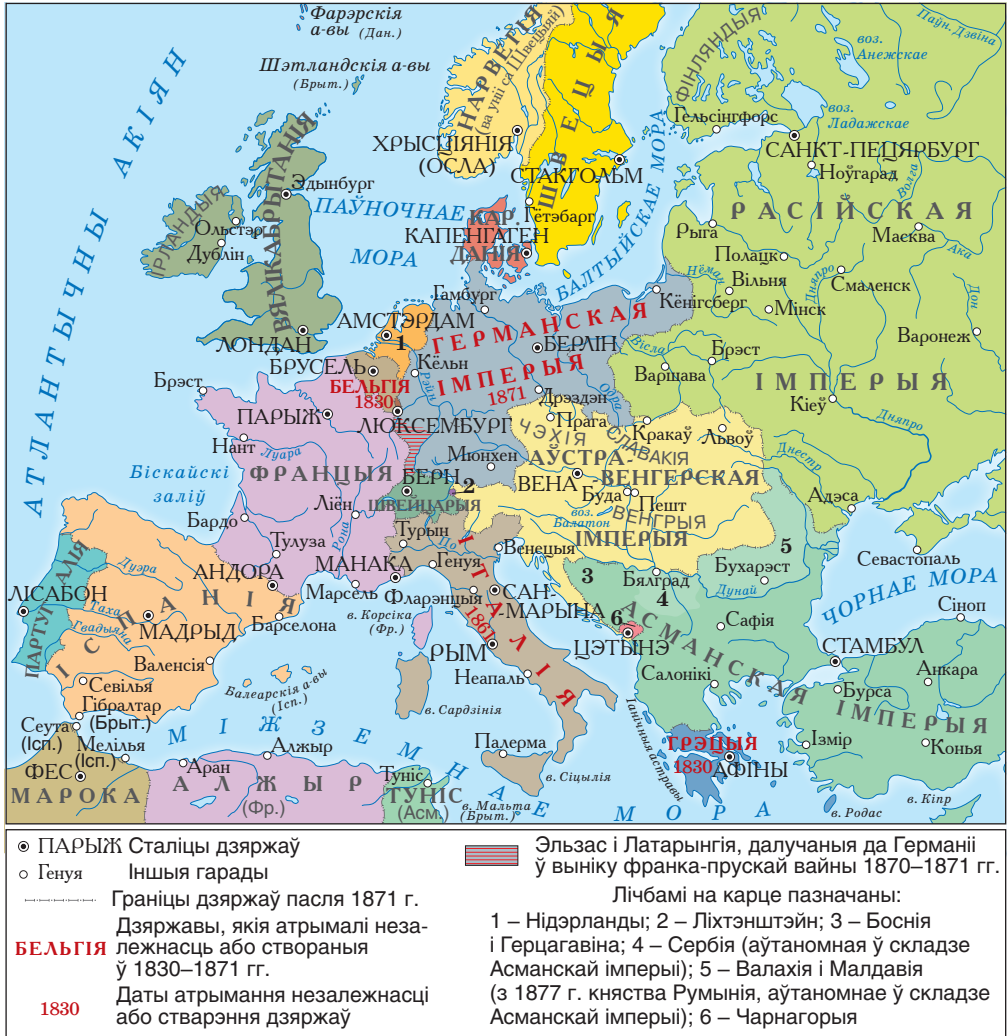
Фарэрскія а-вы (Дан.)
Шэтландскія а-вы (Брыт.)
АТЛАНТЫЧНЫ АКІЯН
НАРВЕГІЯ (ва уніі са Швецыяй)
ШВЕЦЫЯ
ФІНЛЯНДЫЯ
воз. Анежскае
Паўн. Дзвіна
Гельсінгфорс
САНКТ-ПЕЦЯРБУРГ
воз. Ладажскае
Ноўгарад
Волга
ХРЫСЦІЯНІЯ (ОСЛА)
СТАКГОЛЬМ
ВЯЛІКАБРЫТАНІЯ
Эдынбург
ІРЛАНДЫЯ
Ольстар
Дублін
ПАЎНОЧНАЕ МОРА
КАРАЛ.
Гётэбарг
КАПЕНГАГЕН
ДАНІЯ
БАЛТЫЙСКАЕ МОРА
Рыга
Полацк
Віцебск
РАСІЙСКАЯ
Масква
Ака
Вільня
Смаленск
Мінск
Нёман
Дняпро
Гамбург
Кёнігсберг
АМСТЭРДАМ
1
ГЕРМАНСКАЯ
ЛОНДАН
БЕРЛІН
Варонеж
БРУСЕЛЬ
Кёльн
Брэст
Вісла
Брэст
БЕЛЬГІЯ 1830
ІМПЕРЫЯ 1871
Варшава
ІМПЕРЫЯ
ПАРЫЖ
Дрэздэн
Прага
Кіеў
Дняпро
ЛЮКСЕМБУРГ
ЧЭХІЯ
СЛАВАКІЯ
Кракаў
Львоў
Нант
Луара
Мюнхен
АЎСТРА-ВЕНГЕРСКАЯ
Днестр
Біскайскі заліў
ФРАНЦЫЯ
БЕРН
2
ВЕНА
Буда
Пешт
Адэса
ШВЕЙЦАРЫЯ
ВЕНГРЫЯ
Ліён
Балатон
ІМПЕРЫЯ
5
Бардо
Турын
Рона
Венецыя
Тулуза
Генуя
ІТАЛІЯ
Бялград
Бухарэст
Севастопаль
АНДОРА
МАНАКА
3
4
ЧОРНАЕ МОРА
ЛІСАБОН
ПАРТУГАЛІЯ
Дуэра
Марсэль
Фларэнцыя
САН-МАРЫНА
Дунай
Сафія
Сіноп
Таха
ІСПАНІЯ
Барселона
в. Корсіка (Фр.)
1861
6
ЦЭТЫНЭ
АСМАНСКАЯ
СТАМБУЛ
МАДРЫД
Гвадыяна
РЫМ
Салонікі
Анкара
Валенсія
Неапаль
Бурса
ІМПЕРЫЯ
Севілья
Балеарскія а-вы (Ісп.)
в. Сардзінія
Гібралтар (Брыт.)
Іанічныя астравы
Ізмір
Коньня
Сеута (Ісп.)
Мелілья (Ісп.)
МІЖЗЕМНАЕ
Алжыр
Палерма
ГРЭЦЫЯ 1830
АФІНЫ
ФЕС
Аран
Туніс
в. Сіцылія
МАРОКА
АЛЖЫР (Фр.)
ТУНІС (Асм.)
в. Мальта (Брыт.)
МОРА
в. Родас
в. Кіпр

ПАРЫЖ Сталіцы дзяржаў
Генуя Іншыя гарады
Граніцы дзяржаў пасля 1871 г.
БЕЛЬГІЯ Дзяржавы, якія атрымалі незалежнасць або створаныя ў 1830–1871 гг.
1830 Даты атрымання незалежнасці або стварэння дзяржаў

Эльзас і Латарынгія, далучаныя да Германіі ў выніку франка-прускай вайны 1870–1871 гг.
Лічбамі на карце пазначаны:
1 – Нідэрланды; 2 – Ліхтэнштэйн; 3 – Боснія і Герцагавіна; 4 – Сербія (аўтаномная ў складзе Асманскай імперыі); 5 – Валахія і Малдавія (з 1877 г. княства Румынія, аўтаномнае ў складзе Асманскай імперыі); 6 – Чарнагорыя